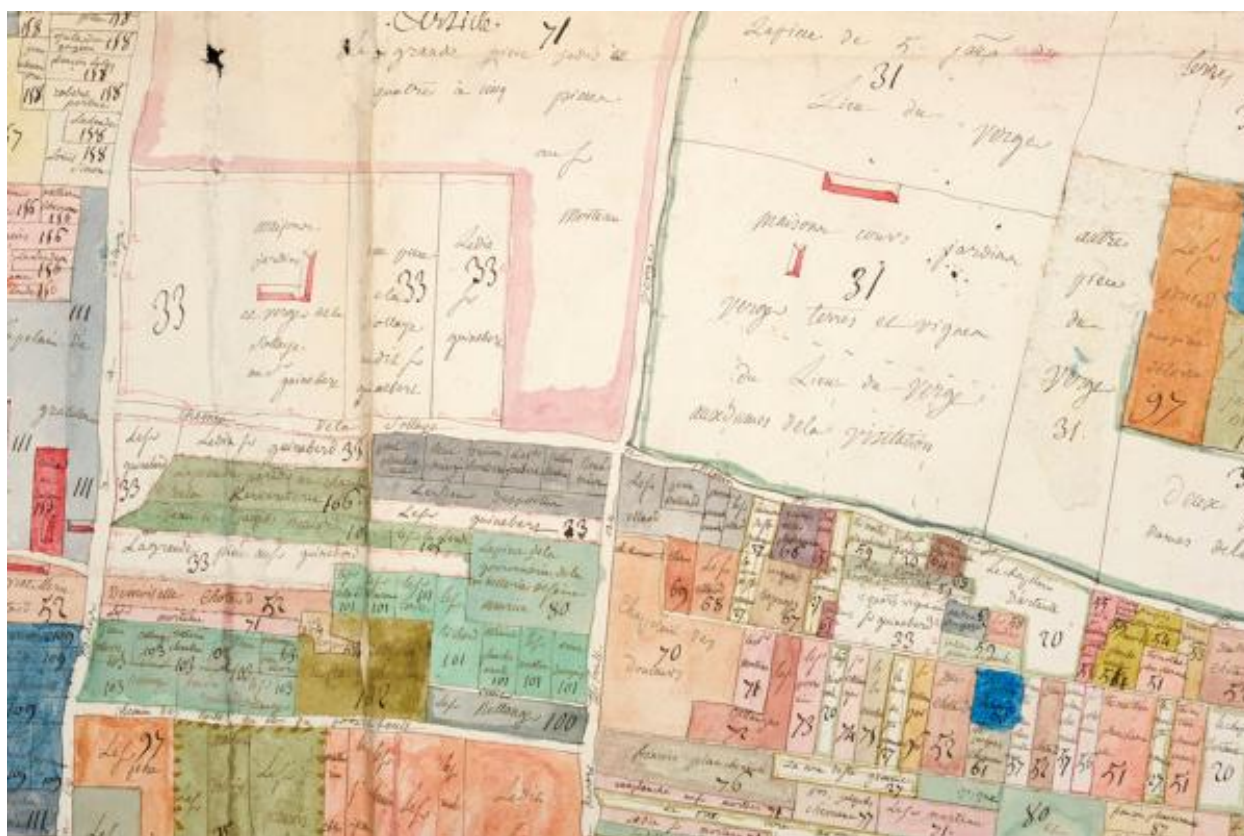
Sortie 71
la grande piece jadis de quatre à cinq pieces
au S^r Motteau

Lapiece de 5 jour
31
Lieu du Verger

maison cours jardins
31
Verger terres et vignes
du Lieu du Verger
aux dames de la visitation

autre piece du Verger
31

97

Deux
dames de la

33
maison jardin
et verger de la Sollaye
au S^r quinebert

une piece de la 33
Sollaye
audit S^r quinebert

Ledit 33
S^r quinebert

Chemin de la Sollaye
Lesd^s quinebert
Ledit S^r quinebert 33
33
Ravenstone 106
Lesdites dames
Lesd^s quinebert 33
La grande 33 piece desd^s quinebert
Lapiece de la gouvernerie de la
80
Demoiselle Clotres 52
52
101 101 101
101
101 101 101
103 103
103
102
Lesd^s Bettancy 100

70
69
68
66
59
33
70
78
75
72
76
74
77
52
61
57
52
51
51
54
20
80
76

158
158
158
158
158
158
155
155
155
111
111
111
52
109
97
111